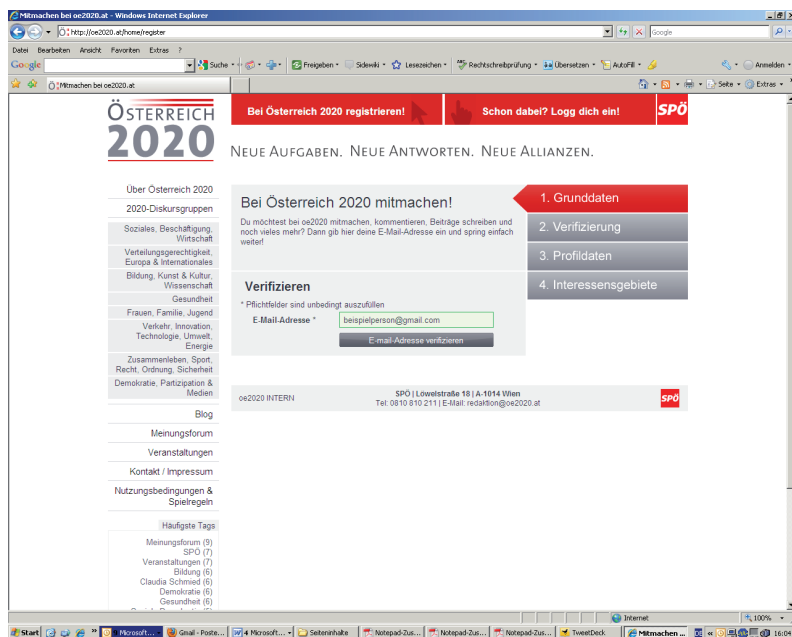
Mitmachen bei oe2020.at - Windows Internet Explorer

http://oe2020.at/home/register

Google

Datei Bearbeiten Ansicht Favoriten Extras ?

Google Suche Freigeben Sidewiki Lesezeichen Rechtschreibprüfung Übersetzen AutoFill Anmelden

Mitmachen bei oe2020.at

Seite Extras

ÖSTERREICH 2020

Bei Österreich 2020 registrieren!

Schon dabei? Logg dich ein!

SPÖ

NEUE AUFGABEN. NEUE ANTWORTEN. NEUE ALLIANZEN.

Über Österreich 2020

2020-Diskursgruppen

Soziales, Beschäftigung, Wirtschaft

Verteilungsgerechtigkeit, Europa & Internationales

Bildung, Kunst & Kultur, Wissenschaft

Gesundheit

Frauen, Familie, Jugend

Verkehr, Innovation, Technologie, Umwelt, Energie

Zusammenleben, Sport, Recht, Ordnung, Sicherheit

Demokratie, Partizipation & Medien

Blog

Meinungsforum

Veranstaltungen

Kontakt / Impressum

Nutzungsbedingungen & Spielregeln

Häufigste Tags

Meinungsforum (9)
SPÖ (7)
Veranstaltungen (7)
Bildung (6)
Claudia Schmied (6)
Demokratie (6)
Gesundheit (6)

Bei Österreich 2020 mitmachen!

Du möchtest bei oe2020 mitmachen, kommentieren, Beiträge schreiben und noch vieles mehr? Dann gib hier deine E-Mail-Adresse ein und spring einfach weiter!

1. Grunddaten
2. Verifizierung
3. Profildaten
4. Interessensgebiete

Verifizieren

* Pflichtfelder sind unbedingt auszufüllen

E-Mail-Adresse * beispielperson@gmail.com

E-mail-Adresse verifizieren

oe2020 INTERN

SPÖ | Löwelstraße 18 | A-1014 Wien
Tel: 0810 810 211 | E-Mail: redaktion@oe2020.at

SPÖ

Internet 100%

Start Microsoft... Gmail - Poste... 4 Microsoft... Seiteninhalte Notepad-Zus... Notepad-Zus... Notepad-Zus... TweetDeck Mitmachen ... 16:04